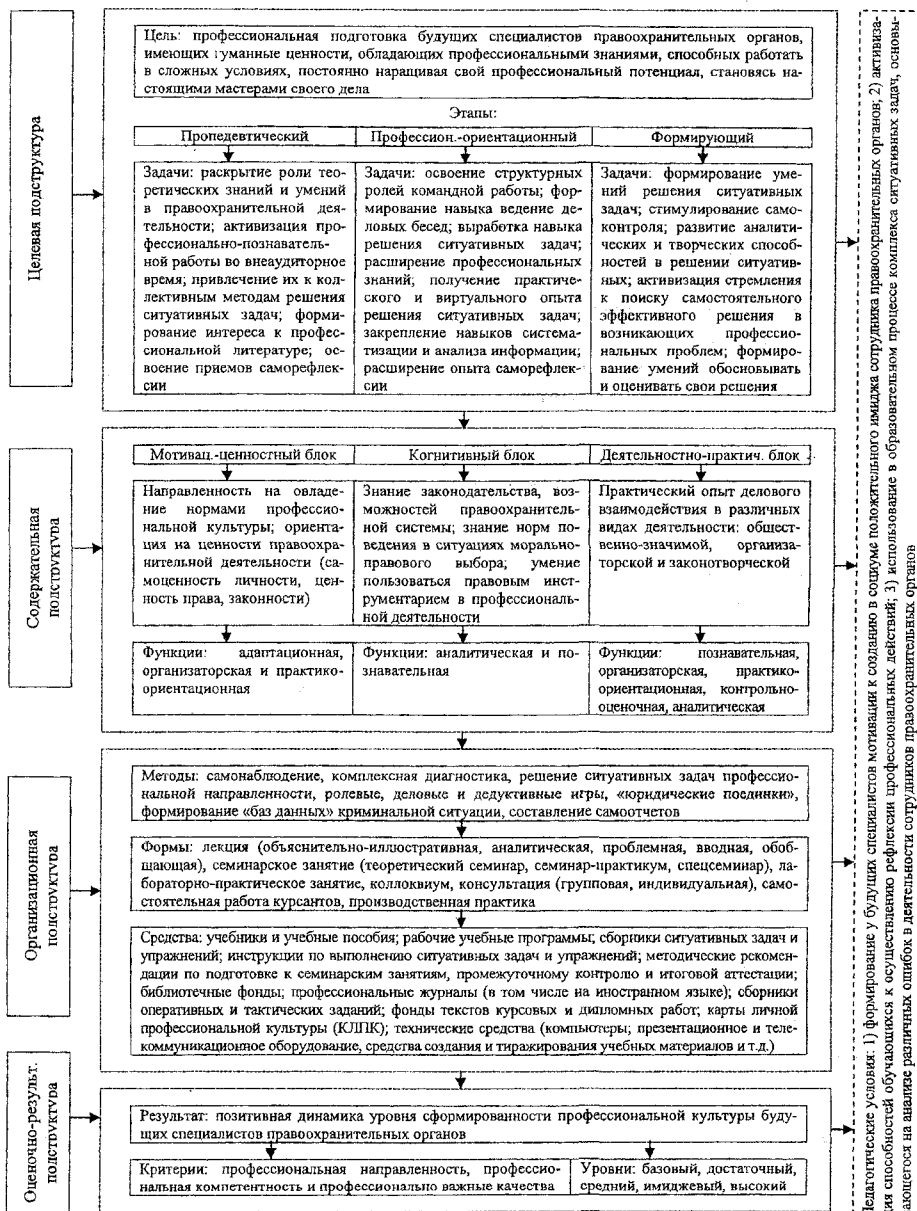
Целевая подструктура

Цель: профессиональная подготовка будущих специалистов правоохранительных органов, имеющих гуманные ценности, обладающих профессиональными знаниями, способных работать в сложных условиях, постоянно наращивая свой профессиональный потенциал, становясь настоящими мастерами своего дела

Этапы:

| Пропедевтический | Профессион.-ориентационный | Формирующий |
|---|---|---|
| Задачи: раскрытие роли теоретических знаний и умений в правоохранительной деятельности; активизация профессионально-познавательной работы во внеаудиторное время; привлечение их к коллективным методам решения ситуативных задач; формирование интереса к профессиональной литературе; освоение приемов саморефлексии | Задачи: освоение структурных ролей командной работы; формирование навыка ведение деловых бесед; выработка навыка решения ситуативных задач; расширение профессиональных знаний; получение практического и виртуального опыта решения ситуативных задач; закрепление навыков систематизации и анализа информации; расширение опыта саморефлексии | Задачи: формирование умений решения ситуативных задач; стимулирование самоконтроля; развитие аналитических и творческих способностей в решении ситуативных; активизация стремления к поиску самостоятельного эффективного решения в возникающих профессиональных проблем; формирование умений обосновывать и оценивать свои решения |

Содержательная подструктура

| Мотивац.-ценностный блок | Когнитивный блок | Деятельностно-практич. блок |
|---|---|---|
| Направленность на овладение нормами профессиональной культуры; ориентация на ценности правоохранительной деятельности (самоценность личности, ценность права, законности) | Знание законодательства, возможностей правоохранительной системы; знание норм поведения в ситуациях морально-правового выбора; умение пользоваться правовым инструментарием в профессиональной деятельности | Практический опыт делового взаимодействия в различных видах деятельности: общественно-значимой, организаторской и законотворческой |
| Функции: адаптационная, организаторская и практико-ориентационная | Функции: аналитическая и познавательная | Функции: познавательная, организаторская, практико-ориентационная, контрольно-оценочная, аналитическая |

Организационная подструктура

Методы: самонаблюдение, комплексная диагностика, решение ситуативных задач профессиональной направленности, ролевые, деловые и дедуктивные игры, «юридические поединки», формирование «баз данных» криминальной ситуации, составление самоотчетов

Формы: лекция (объяснительно-иллюстративная, аналитическая, проблемная, вводная, обобщающая), семинарское занятие (теоретический семинар, семинар-практикум, спецсеминар), лабораторно-практическое занятие, коллоквиум, консультация (групповая, индивидуальная), самостоятельная работа курсантов, производственная практика

Средства: учебники и учебные пособия; рабочие учебные программы; сборники ситуативных задач и упражнений; инструкции по выполнению ситуативных задач и упражнений; методические рекомендации по подготовке к семинарским занятиям, промежуточному контролю и итоговой аттестации; библиотечные фонды; профессиональные журналы (в том числе на иностранном языке); сборники оперативных и тактических заданий; фонды текстов курсовых и дипломных работ; карты личной профессиональной культуры (КЛПК); технические средства (компьютеры; презентационное и телекоммуникационное оборудование, средства создания и тиражирования учебных материалов и т.д.)

Оценочно-результ. подструктура

Результат: позитивная динамика уровня сформированности профессиональной культуры будущих специалистов правоохранительных органов

| Критерии: профессиональная направленность, профессиональная компетентность и профессионально важные качества | Уровни: базовый, достаточный, средний, имиджевый, высокий |
|---|---|

Педагогические условия: 1) формирование у будущих специалистов мотивации к созданию в социуме положительного имиджа сотрудника правоохранительных органов; 2) активизация способностей обучающихся к осуществлению рефлексии профессиональных действий; 3) использование в образовательном процессе комплекса ситуативных задач, основывающегося на анализе различных ошибок в деятельности сотрудников правоохранительных органов